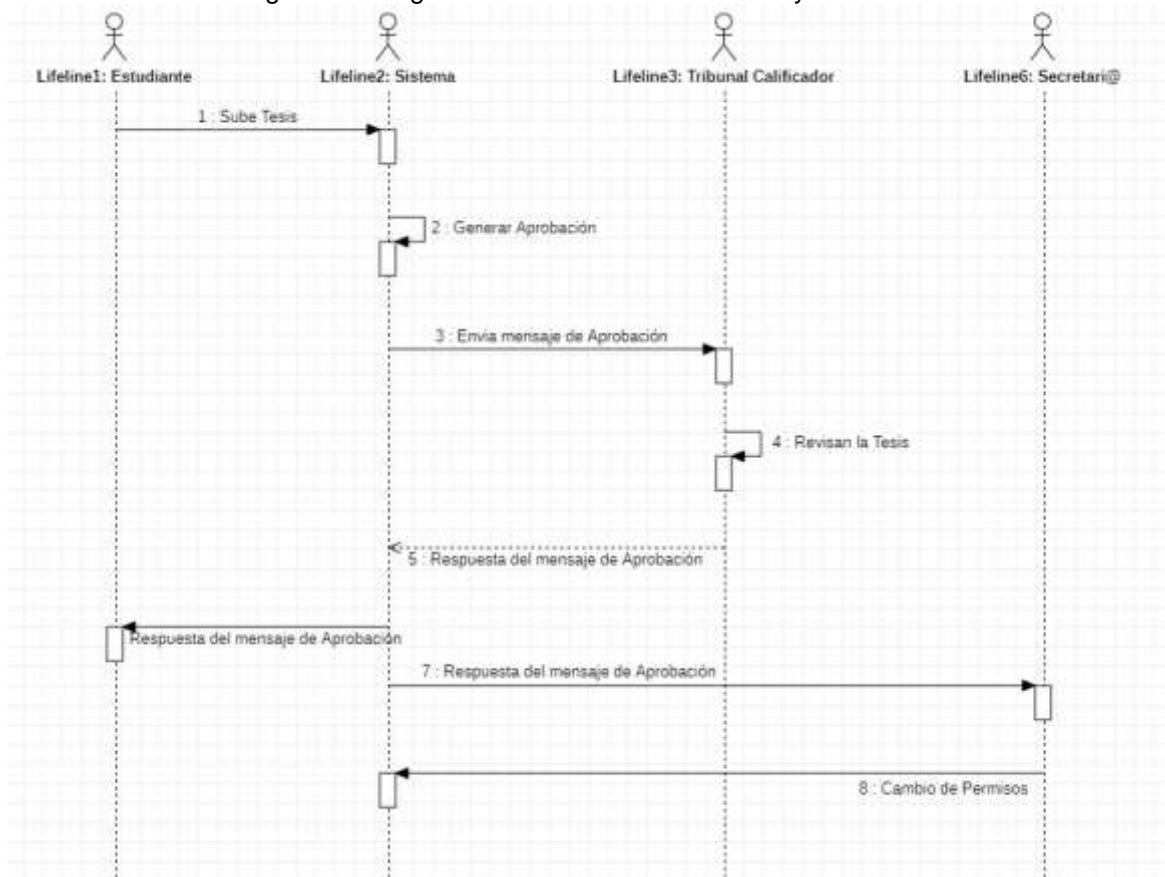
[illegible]

Lifeline1: Estudiante

Lifeline2: Sistema

Lifeline3: Tribunal Calificador

Lifeline6: Secretari@

1 : Sube Tesis

2 : Generar Aprobación

3 : Envia mensaje de Aprobación

4 : Revisan la Tesis

5 : Respuesta del mensaje de Aprobación

Respuesta del mensaje de Aprobación

7 : Respuesta del mensaje de Aprobación

8 : Cambio de Permisos